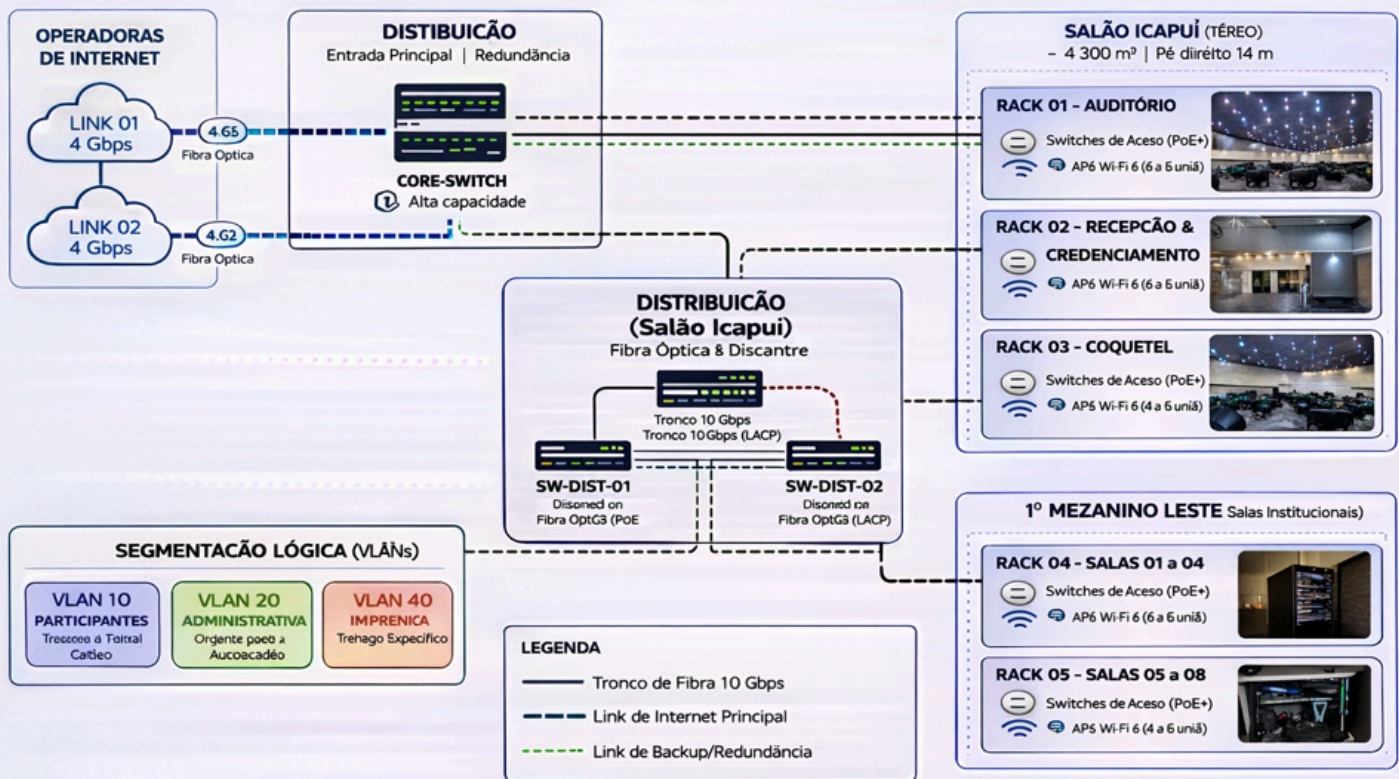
OPERADORAS DE INTERNET

LINK 01
4 Gbps

4.65
Fibra Optica

LINK 02
4 Gbps

4.G2
Fibra Optica

DISTIBUICÃO
Entrada Principal | Redundância

CORE-SWITCH
Alta capacidade

SALÃO ICAPUÍ (TÉREO)
– 4 300 m² | Pé diireito 14 m

RACK 01 – AUDITÓRIO
Switches de Aceso (PoE+)
AP6 Wi-Fi 6 (6 a 6 uniã)

RACK 02 – RECEPÇÃO & CREDENCIAMENTO
AP6 Wi-Fi 6 (6 a 6 uniã)

RACK 03 – COQUETEL
Switches de Aceso (PoE+)
AP6 Wi-Fi 6 (4 a 6 uniã)

DISTRIBUICÃO
(Salão Icapuí)
Fibra Óptica & Discantre

Tronco 10 Gbps
Tronco 10 Gbps (LACP)

SW-DIST-01
Disoned on
Fibra OptG3 (PoE

SW-DIST-02
Disoned on
Fibra OptG3 (LACP)

1º MEZANINO LESTE Salas Institucionais)

RACK 04 – SALAS 01 a 04
Switches de Aceso (PoE+)
AP6 Wi-Fi 6 (6 a 6 uniã)

RACK 05 – SALAS 05 a 08
Switches de Aceso (PoE+)
AP5 Wi-Fi 6 (4 a 6 uniã)

SEGMENTACÃO LÓGICA (VLÃNs)

VLAN 10
PARTICIPANTES
Treccoo à Toitral Catieo

VLAN 20
ADMINISTRATIVA
Orgente poeb a Aucoacadéo

VLAN 40
IMPRENICA
Trehago Expecífico

LEGENDA
Tronco de Fibra 10 Gbps
Link de Internet Principal
Link de Backup/Redundância